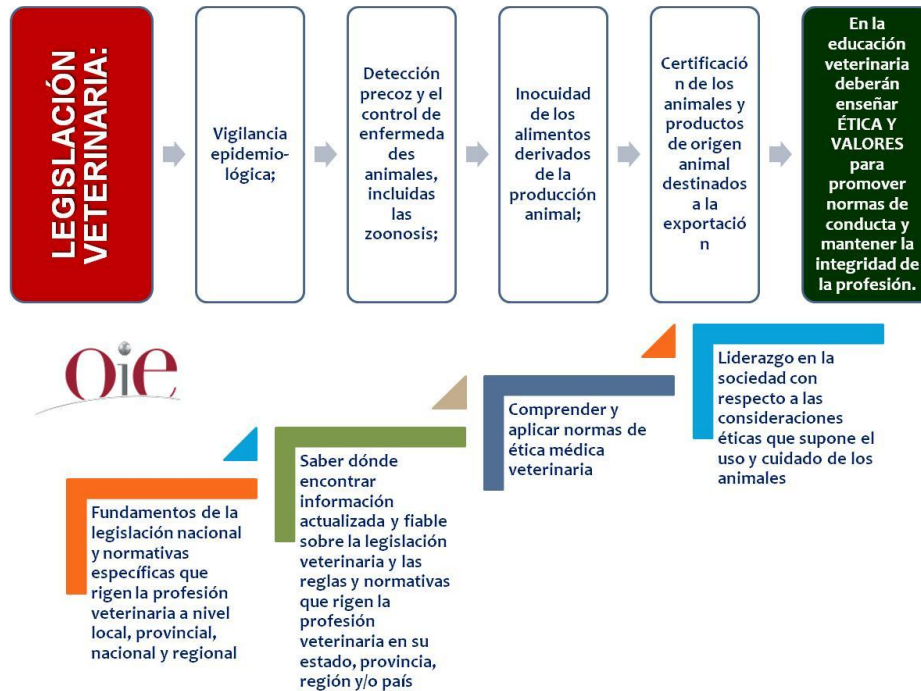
LEGISLACIÓN VETERINARIA:

Vigilancia epidemiológica;

Detección precoz y el control de enfermedades animales, incluidas las zoonosis;

Inocuidad de los alimentos derivados de la producción animal;

Certificación de los animales y productos de origen animal destinados a la exportación

En la educación veterinaria deberán enseñar ÉTICA Y VALORES para promover normas de conducta y mantener la integridad de la profesión.

OIE

Fundamentos de la legislación nacional y normativas específicas que rigen la profesión veterinaria a nivel local, provincial, nacional y regional

Saber dónde encontrar información actualizada y fiable sobre la legislación veterinaria y las reglas y normativas que rigen la profesión veterinaria en su estado, provincia, región y/o país

Comprender y aplicar normas de ética médica veterinaria

Liderazgo en la sociedad con respecto a las consideraciones éticas que supone el uso y cuidado de los animales